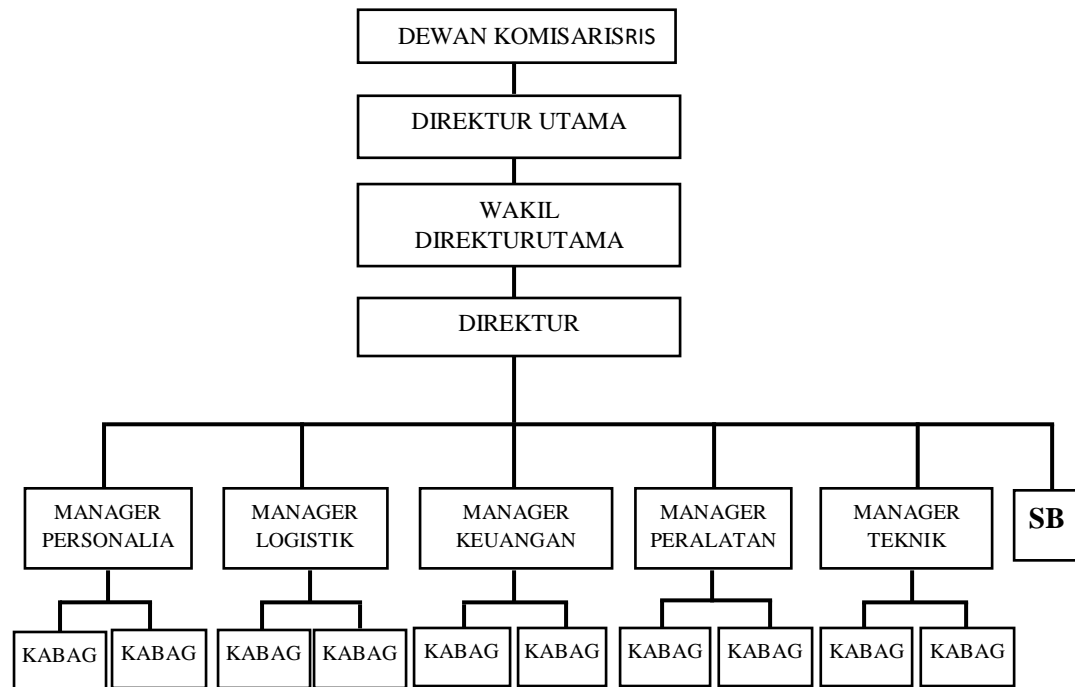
DEWAN KOMISARISRIS

DIREKTUR UTAMA

WAKIL DIREKTURUTAMA

DIREKTUR

MANAGER PERSONALIA

MANAGER LOGISTIK

MANAGER KEUANGAN

MANAGER PERALATAN

MANAGER TEKNIK

SB

KABAG

KABAG

KABAG

KABAG

KABAG

KABAG

KABAG

KABAG

KABAG

KABAG